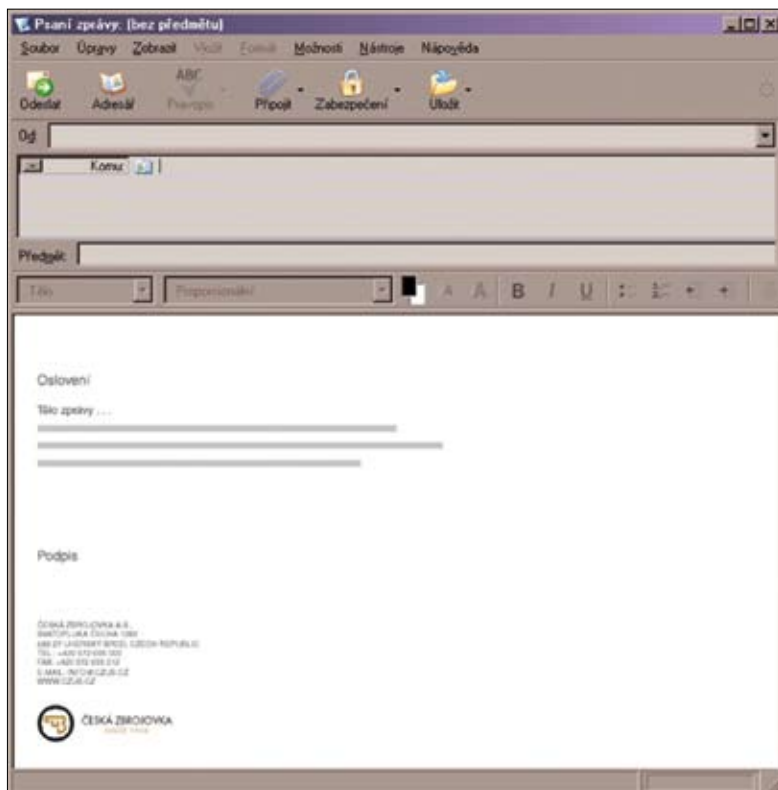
Psaní zprávy: (bez předmětu)

Soubor Úpravy Zobrazit Vložit Formát Možnosti Nástroje Nápověda

Odeslat Adresář Pravopis Připojit Zabezpečení Uložit

Od:

Komu:

Předmět:

Text Proporcionální

B I U

Oslovení

Tělo zprávy . . .

Podpis

ČESKÁ ZBROJOVKA A.S.
SVATOPLUKA ČECHA 1283
688 27 UHERSKÝ BROD, CZECH REPUBLIC
TEL.: +420 572 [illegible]
FAX: +420 572 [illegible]
E-MAIL: INFO@CZUB.CZ
WWW.CZUB.CZ

ČESKÁ ZBROJOVKA
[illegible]